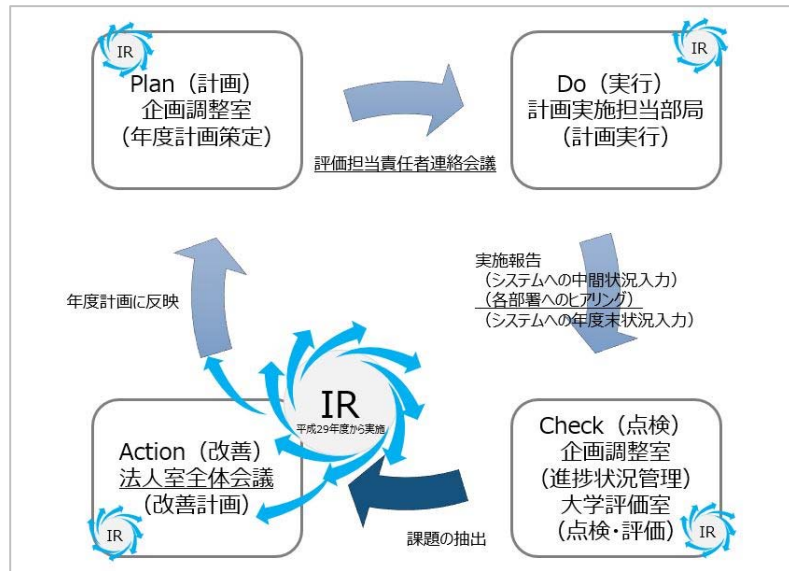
IR
Plan（計画）
企画調整室
（年度計画策定）

IR
Do（実行）
計画実施担当部局
（計画実行）

評価担当責任者連絡会議

実施報告
（システムへの中間状況入力）
（各部署へのヒアリング）
（システムへの年度末状況入力）

年度計画に反映

IR
平成29年度から実施

IR
Action（改善）
法人室全体会議
（改善計画）

課題の抽出

IR
Check（点検）
企画調整室
（進捗状況管理）
大学評価室
（点検・評価）